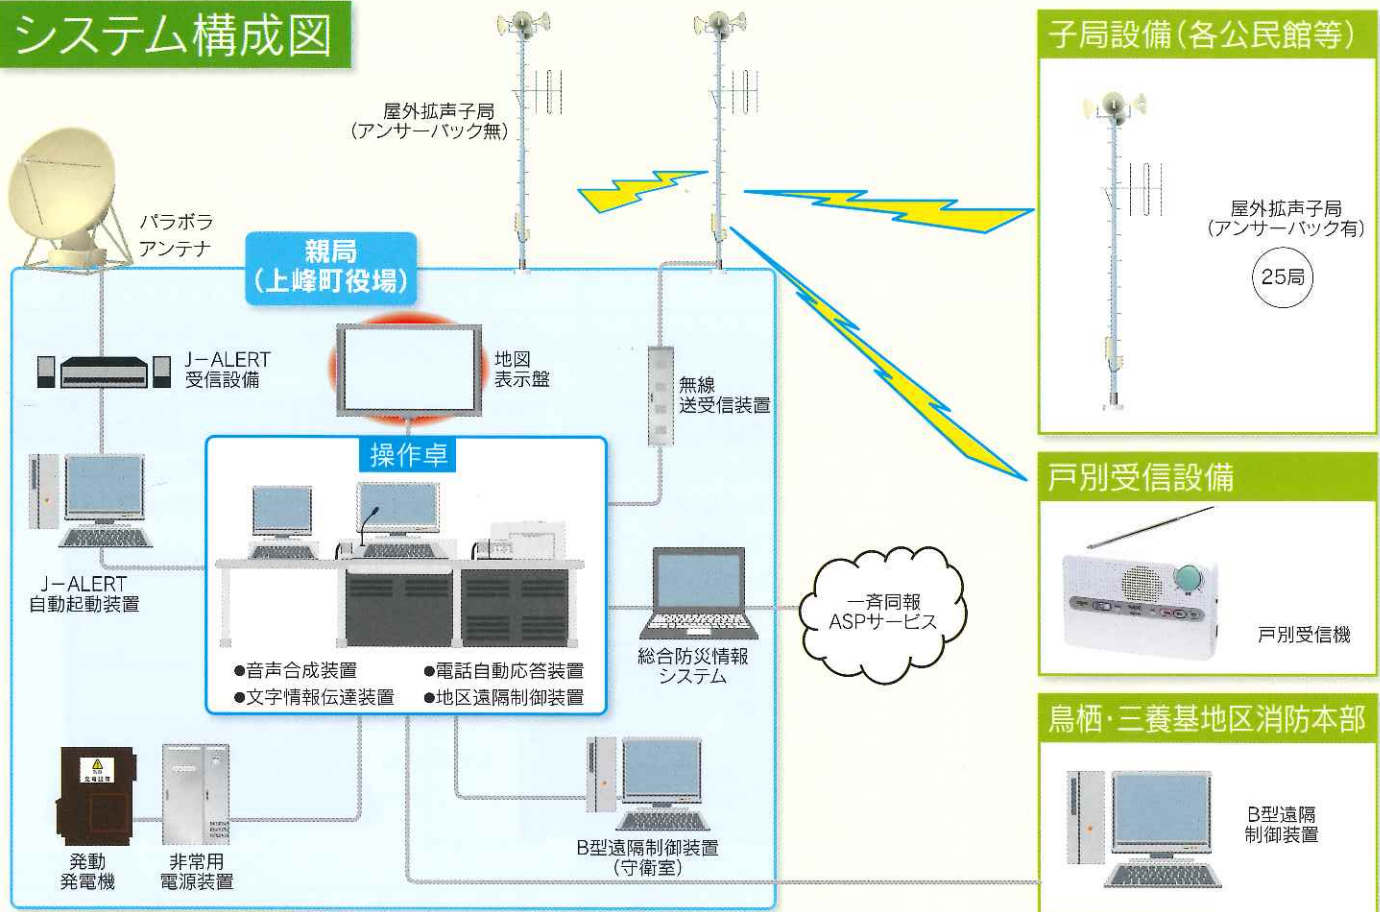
システム構成図

屋外拡声子局
（アンサーバック無）

パラボラ
アンテナ

親局
（上峰町役場）

J－ALERT
受信設備

地図
表示盤

無線
送受信装置

操作卓

J－ALERT
自動起動装置

●音声合成装置
●文字情報伝達装置
●電話自動応答装置
●地区遠隔制御装置

総合防災情報
システム

一斉同報
ASPサービス

発動
発電機

非常用
電源装置

B型遠隔制御装置
（守衛室）

子局設備（各公民館等）

屋外拡声子局
（アンサーバック有）

25局

戸別受信設備

戸別受信機

鳥栖·三養基地区消防本部

B型遠隔
制御装置